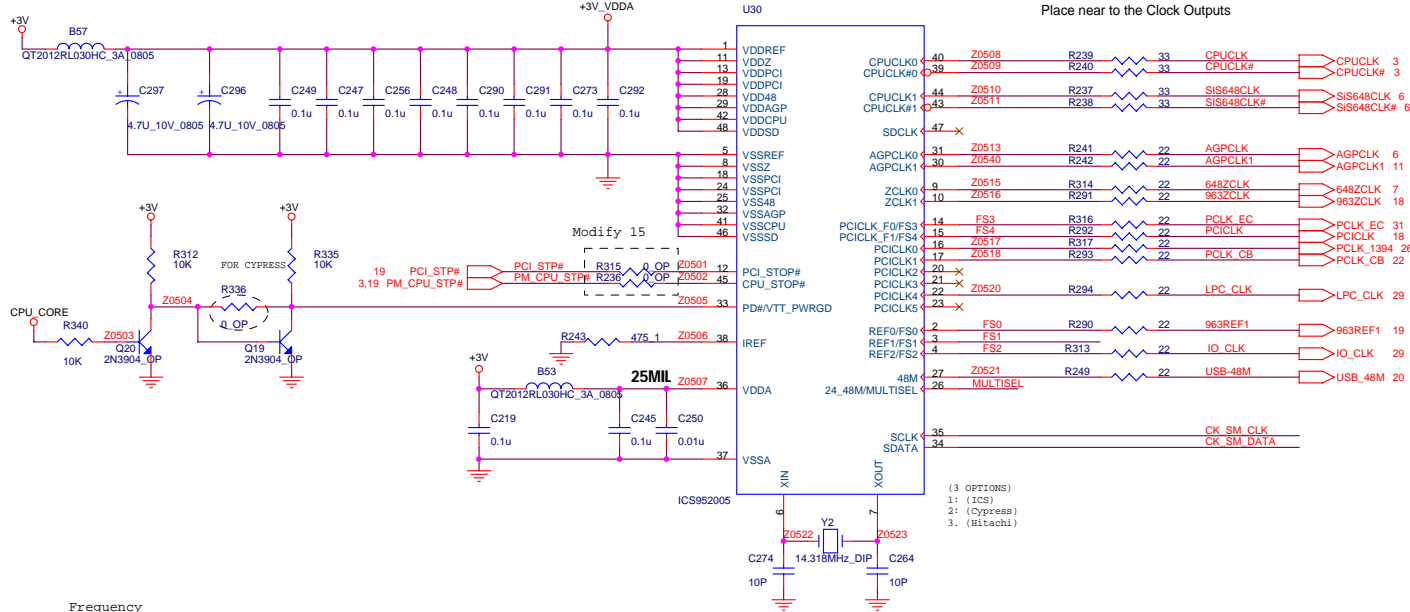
+3V
B57
QT2012RL030HC_3A_0805
+3V_VDDA
U30
Place near to the Clock Outputs
C297
4.7U_10V_0805
C296
4.7U_10V_0805
C249
0.1u
C247
0.1u
C256
0.1u
C248
0.1u
C290
0.1u
C291
0.1u
C273
0.1u
C292
0.1u
1 VDDREF
11 VDDZ
13 VDDPCI
19 VDDPCI
28 VDD48
29 VDDAGP
42 VDDCPU
48 VDDSD
5 VSSREF
8 VSSZ
18 VSSPCI
24 VSSPCI
25 VSS48
32 VSSAGP
41 VSSCPU
46 VSSSD
12 PCI_STOP#
45 CPU_STOP#
33 PD#/VTT_PWRGD
38 IREF
36 VDDA
37 VSSA
ICS952005
6 XIN
7 XOUT
CPUCLK0 40 Z0508 R239 33 CPUCLK CPUCLK 3
CPUCLK#0 39 Z0509 R240 33 CPUCLK# CPUCLK# 3
CPUCLK1 44 Z0510 R237 33 SIS648CLK SiS648CLK 6
CPUCLK#1 43 Z0511 R238 33 SIS648CLK# SiS648CLK# 6
SDCLK 47
AGPCLK0 31 Z0513 R241 22 AGPCLK AGPCLK 6
AGPCLK1 30 Z0540 R242 22 AGPCLK1 AGPCLK1 11
ZCLK0 9 Z0515 R314 22 648ZCLK 648ZCLK 7
ZCLK1 10 Z0516 R291 22 963ZCLK 963ZCLK 18
PCICLK_F0/FS3 14 FS3 R316 22 PCLK_EC PCLK_EC 31
PCICLK_F1/FS4 15 FS4 R292 22 PCICLK PCICLK 18
PCICLK0 16 Z0517 R317 22 PCLK_1394 26
PCICLK1 17 Z0518 R293 22 PCLK_CB PCLK_CB 22
PCICLK2 20
PCICLK3 21
PCICLK4 22 Z0520 R294 22 LPC_CLK LPC_CLK 29
PCICLK5 23
REF0/FS0 2 FS0 R290 22 963REF1 963REF1 19
REF1/FS1 3 FS1
REF2/FS2 4 FS2 R313 22 IO_CLK IO_CLK 29
48M 27 Z0521 R249 22 USB-48M USB_48M 20
24_48M/MULTISEL 26 MULTISEL
SCLK 35 CK_SM_CLK
SDATA 34 CK_SM_DATA
(3 OPTIONS)
1: (ICS)
2: (Cypress)
3. (Hitachi)
+3V
R312
10K
+3V
R335
10K
FOR CYPRESS
R336
0_OP
Z0504
CPU_CORE
R340
10K
Z0503
Q20
2N3904_OP
Q19
2N3904_OP
Modify 15
19 PCI_STP#
3,19 PM_CPU_STP#
PCI_STP#
PM_CPU_STP#
R315 0_OP
R236 0_OP
Z0501
Z0502
Z0505
R243 475_1
Z0506
+3V
B53
QT2012RL030HC_3A_0805
25MIL
Z0507
C219
0.1u
C245
0.1u
C250
0.01u
Y2
Z0522
Z0523
14.318MHz_DIP
C274
10P
C264
10P
Frequency